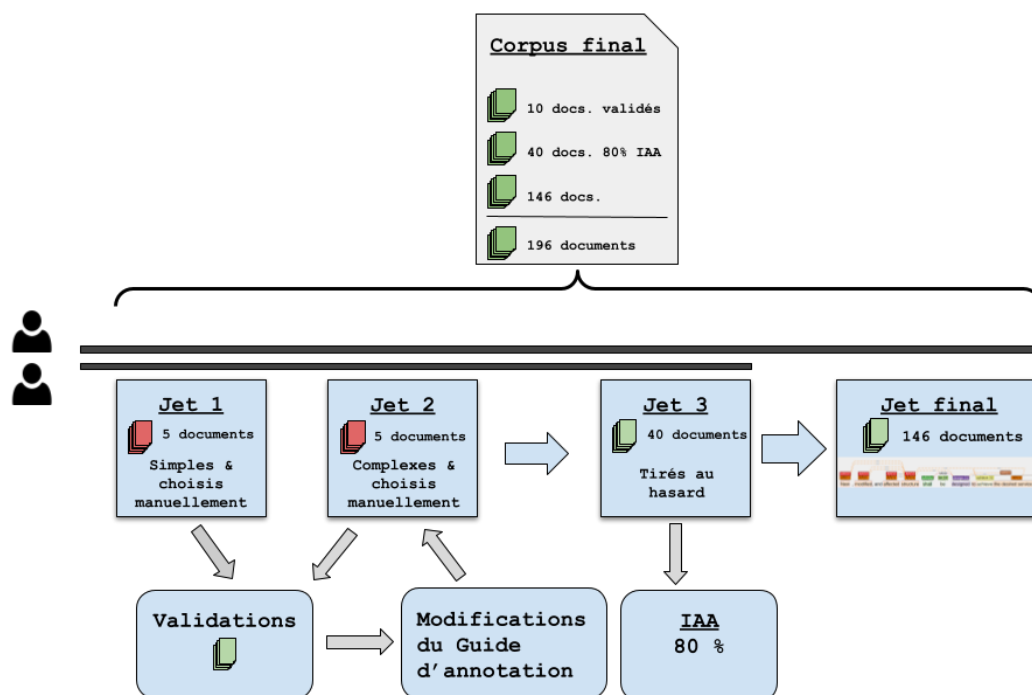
Corpus final

10 docs. validés

40 docs. 80% IAA

146 docs.

196 documents

Jet 1
5 documents
Simples & choisis manuellement

Jet 2
5 documents
Complexes & choisis manuellement

Jet 3
40 documents
Tirés au hasard

Jet final
146 documents

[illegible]

Validations

Modifications du Guide d'annotation

IAA
80 %